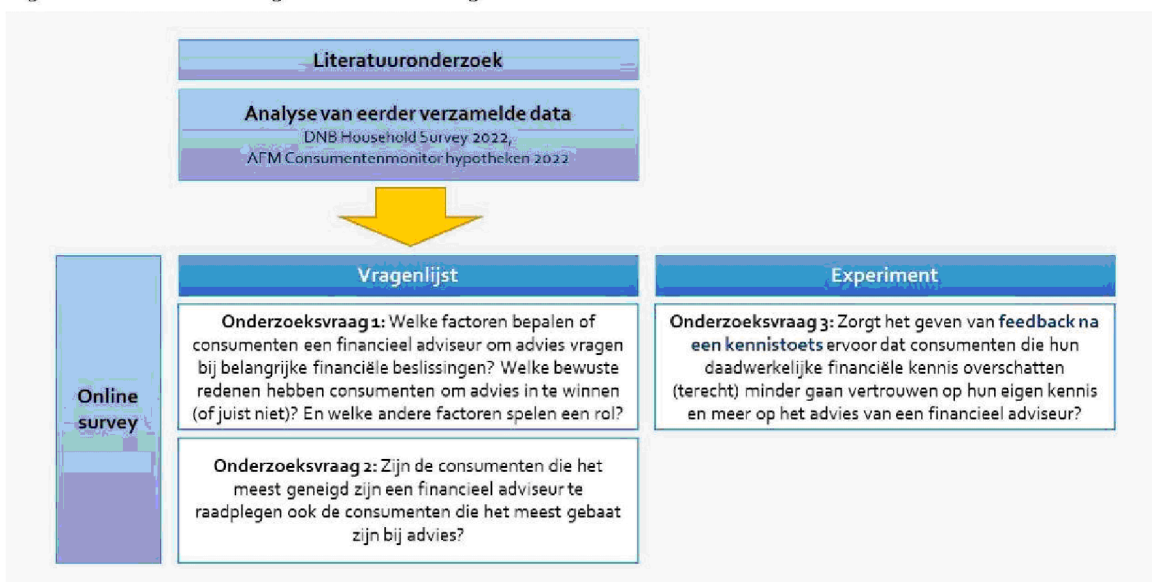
Literatuuronderzoek

Analyse van eerder verzamelde data
DNB Household Survey 2022,
AFM Consumentenmonitor hypotheken 2022

Online survey

Vragenlijst

**Onderzoeksvraag 1:** Welke factoren bepalen of consumenten een financieel adviseur om advies vragen bij belangrijke financiële beslissingen? Welke bewuste redenen hebben consumenten om advies in te winnen (of juist niet)? En welke andere factoren spelen een rol?

**Onderzoeksvraag 2:** Zijn de consumenten die het meest geneigd zijn een financieel adviseur te raadplegen ook de consumenten die het meest gebaat zijn bij advies?

Experiment

**Onderzoeksvraag 3:** Zorgt het geven van **feedback na een kennistoets** ervoor dat consumenten die hun daadwerkelijke financiële kennis overschatten (terecht) minder gaan vertrouwen op hun eigen kennis en meer op het advies van een financieel adviseur?